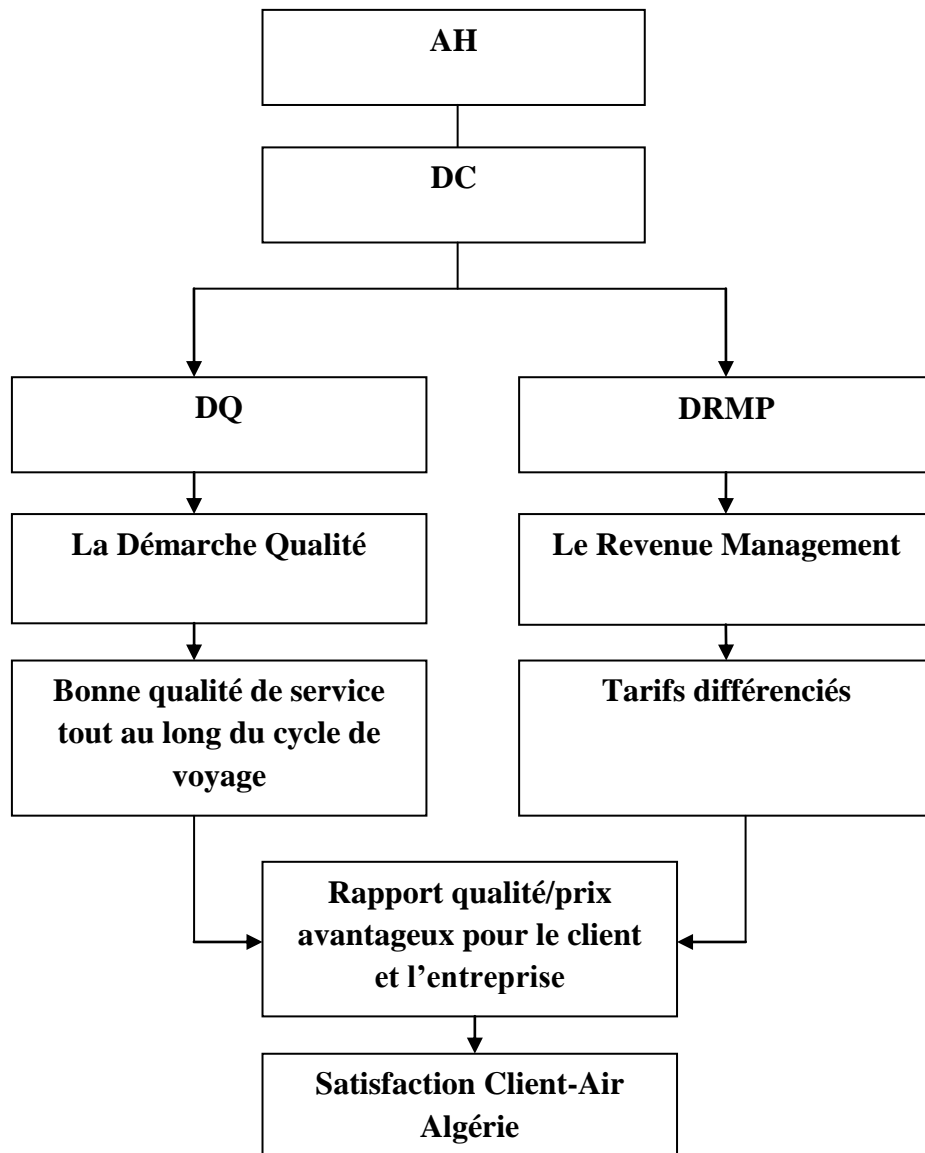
AH

DC

DQ

DRMP

La Démarche Qualité

Le Revenue Management

Bonne qualité de service tout au long du cycle de voyage

Tarifs différenciés

Rapport qualité/prix avantageux pour le client et l'entreprise

Satisfaction Client-Air Algérie